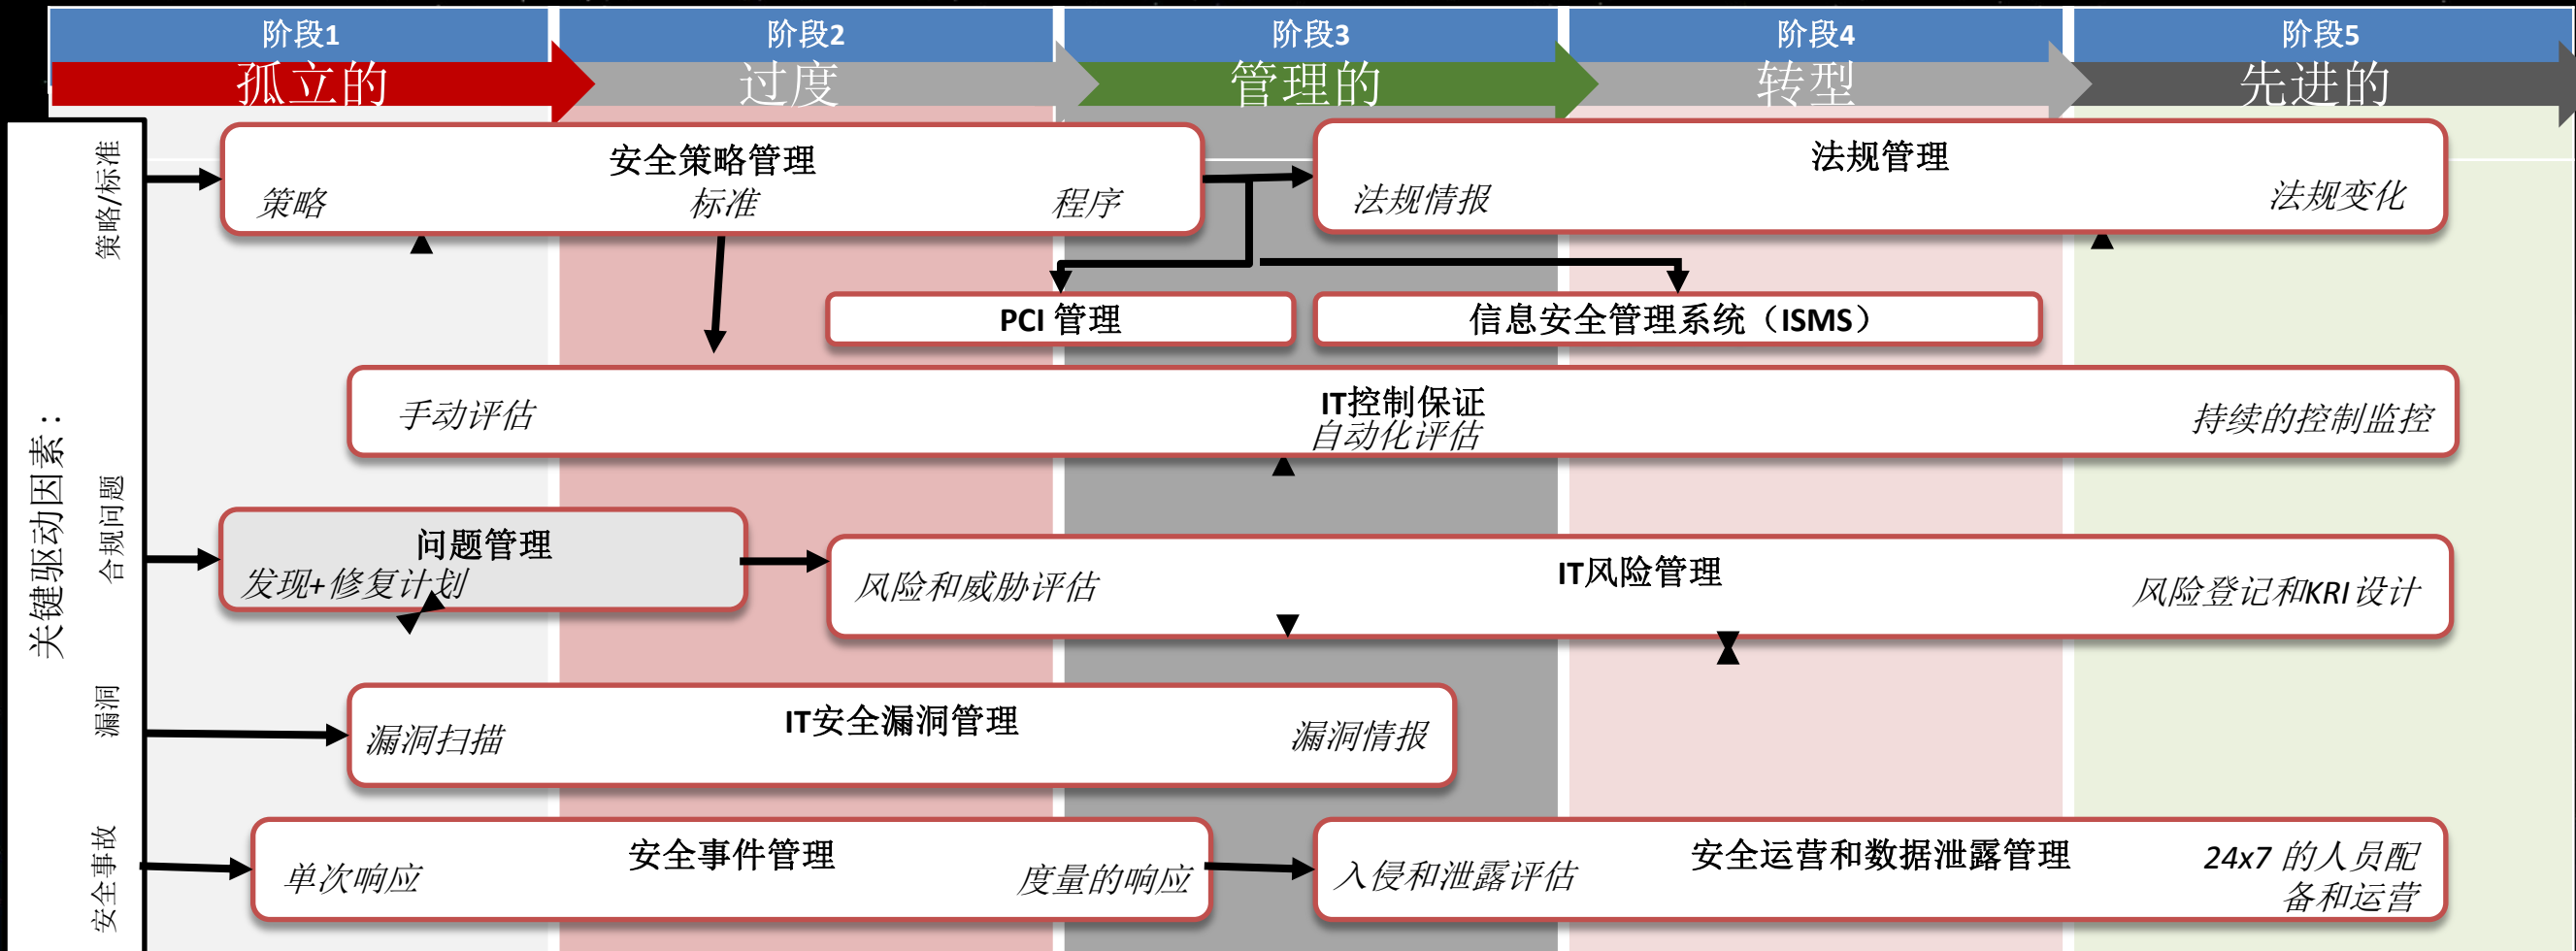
阶段1
孤立的
阶段2
过度
阶段3
管理的
阶段4
转型
阶段5
先进的

关键驱动因素：
策略/标准
合规问题
漏洞
安全事故

安全策略管理
策略
标准
程序

法规管理
法规情报
法规变化

PCI 管理
信息安全管理系统（ISMS）

IT控制保证
手动评估
自动化评估
持续的控制监控

问题管理
发现+修复计划

IT风险管理
风险和威胁评估
风险登记和KRI设计

IT安全漏洞管理
漏洞扫描
漏洞情报

安全事件管理
单次响应
度量的响应

安全运营和数据泄露管理
入侵和泄露评估
24x7 的人员配备和运营